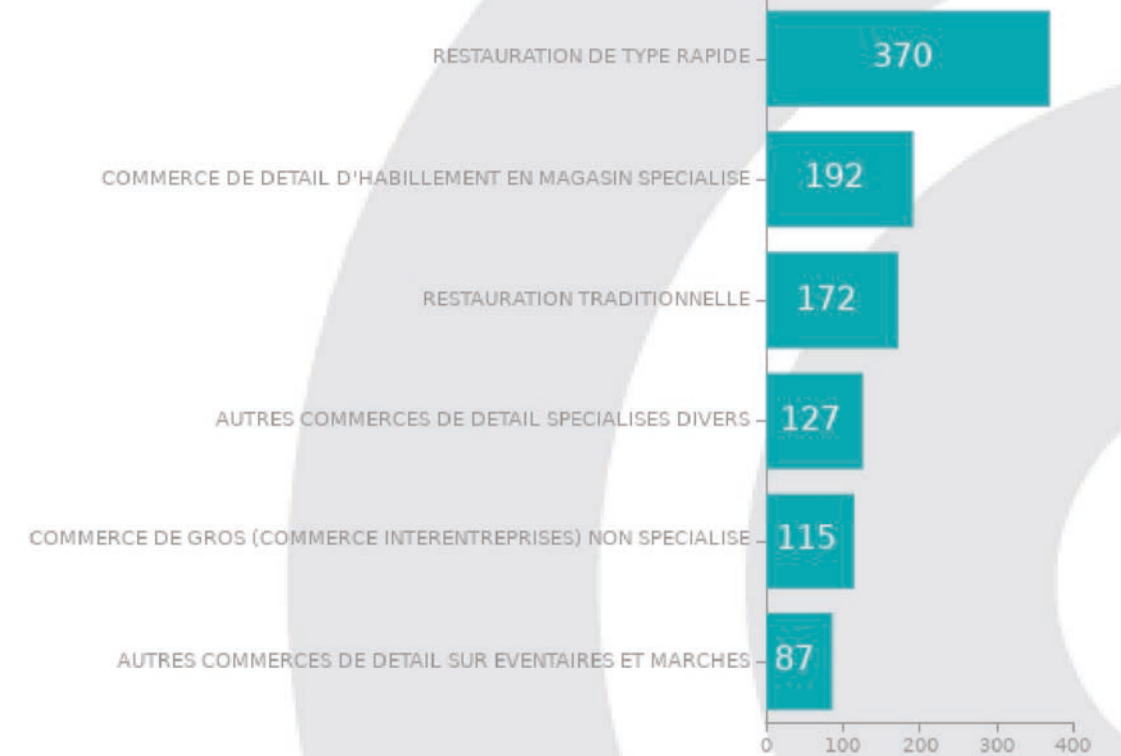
RESTAURATION DE TYPE RAPIDE 370

COMMERCE DE DETAIL D'HABILLEMENT EN MAGASIN SPECIALISE 192

RESTAURATION TRADITIONNELLE 172

AUTRES COMMERCES DE DETAIL SPECIALISES DIVERS 127

COMMERCE DE GROS (COMMERCE INTERENTREPRISES) NON SPECIALISE 115

AUTRES COMMERCES DE DETAIL SUR EVENTAIRES ET MARCHES 87

0 100 200 300 400